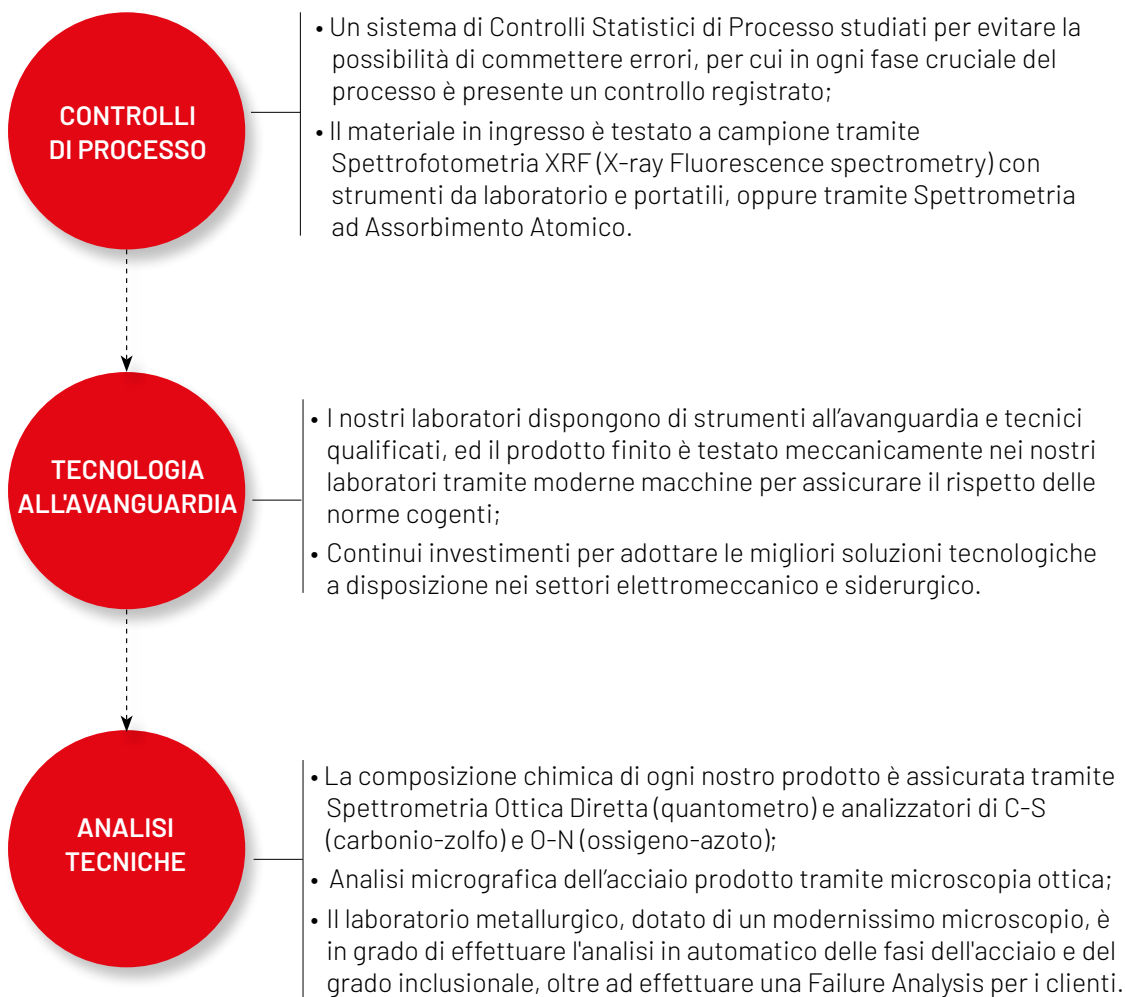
CONTROLLI DI PROCESSO

• Un sistema di Controlli Statistici di Processo studiati per evitare la possibilità di commettere errori, per cui in ogni fase cruciale del processo è presente un controllo registrato;

• Il materiale in ingresso è testato a campione tramite Spettrofotometria XRF (X-ray Fluorescence spectrometry) con strumenti da laboratorio e portatili, oppure tramite Spettrometria ad Assorbimento Atomico.

TECNOLOGIA ALL'AVANGUARDIA

• I nostri laboratori dispongono di strumenti all'avanguardia e tecnici qualificati, ed il prodotto finito è testato meccanicamente nei nostri laboratori tramite moderne macchine per assicurare il rispetto delle norme cogenti;

• Continui investimenti per adottare le migliori soluzioni tecnologiche a disposizione nei settori elettromeccanico e siderurgico.

ANALISI TECNICHE

• La composizione chimica di ogni nostro prodotto è assicurata tramite Spettrometria Ottica Diretta (quantometro) e analizzatori di C-S (carbonio-zolfo) e O-N (ossigeno-azoto);

• Analisi micrografica dell'acciaio prodotto tramite microscopia ottica;

• Il laboratorio metallurgico, dotato di un modernissimo microscopio, è in grado di effettuare l'analisi in automatico delle fasi dell'acciaio e del grado inclusionale, oltre ad effettuare una Failure Analysis per i clienti.